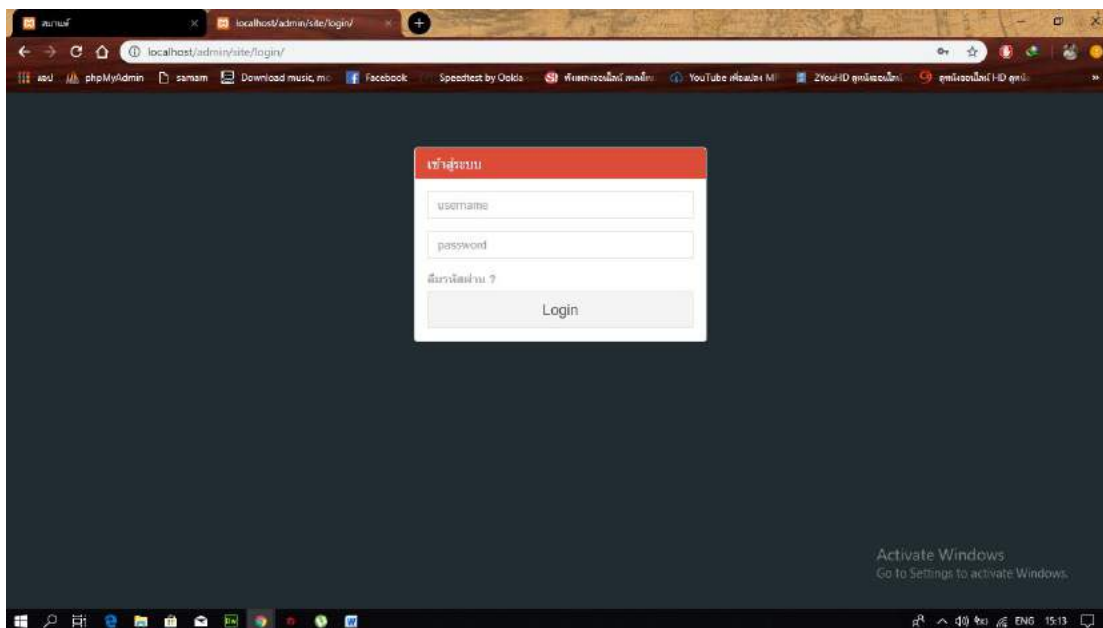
สมาชิก ×

localhost/admin/site/login/ ×

localhost/admin/site/login/

แอป phpMyAdmin samam Download music, mo Facebook Speedtest by Ookla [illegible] YouTube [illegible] ZYouHD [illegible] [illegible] HD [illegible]

เข้าสู่ระบบ

username

password

ลืมรหัสผ่าน ?

Login

Activate Windows
Go to Settings to activate Windows.

ENG 15:13